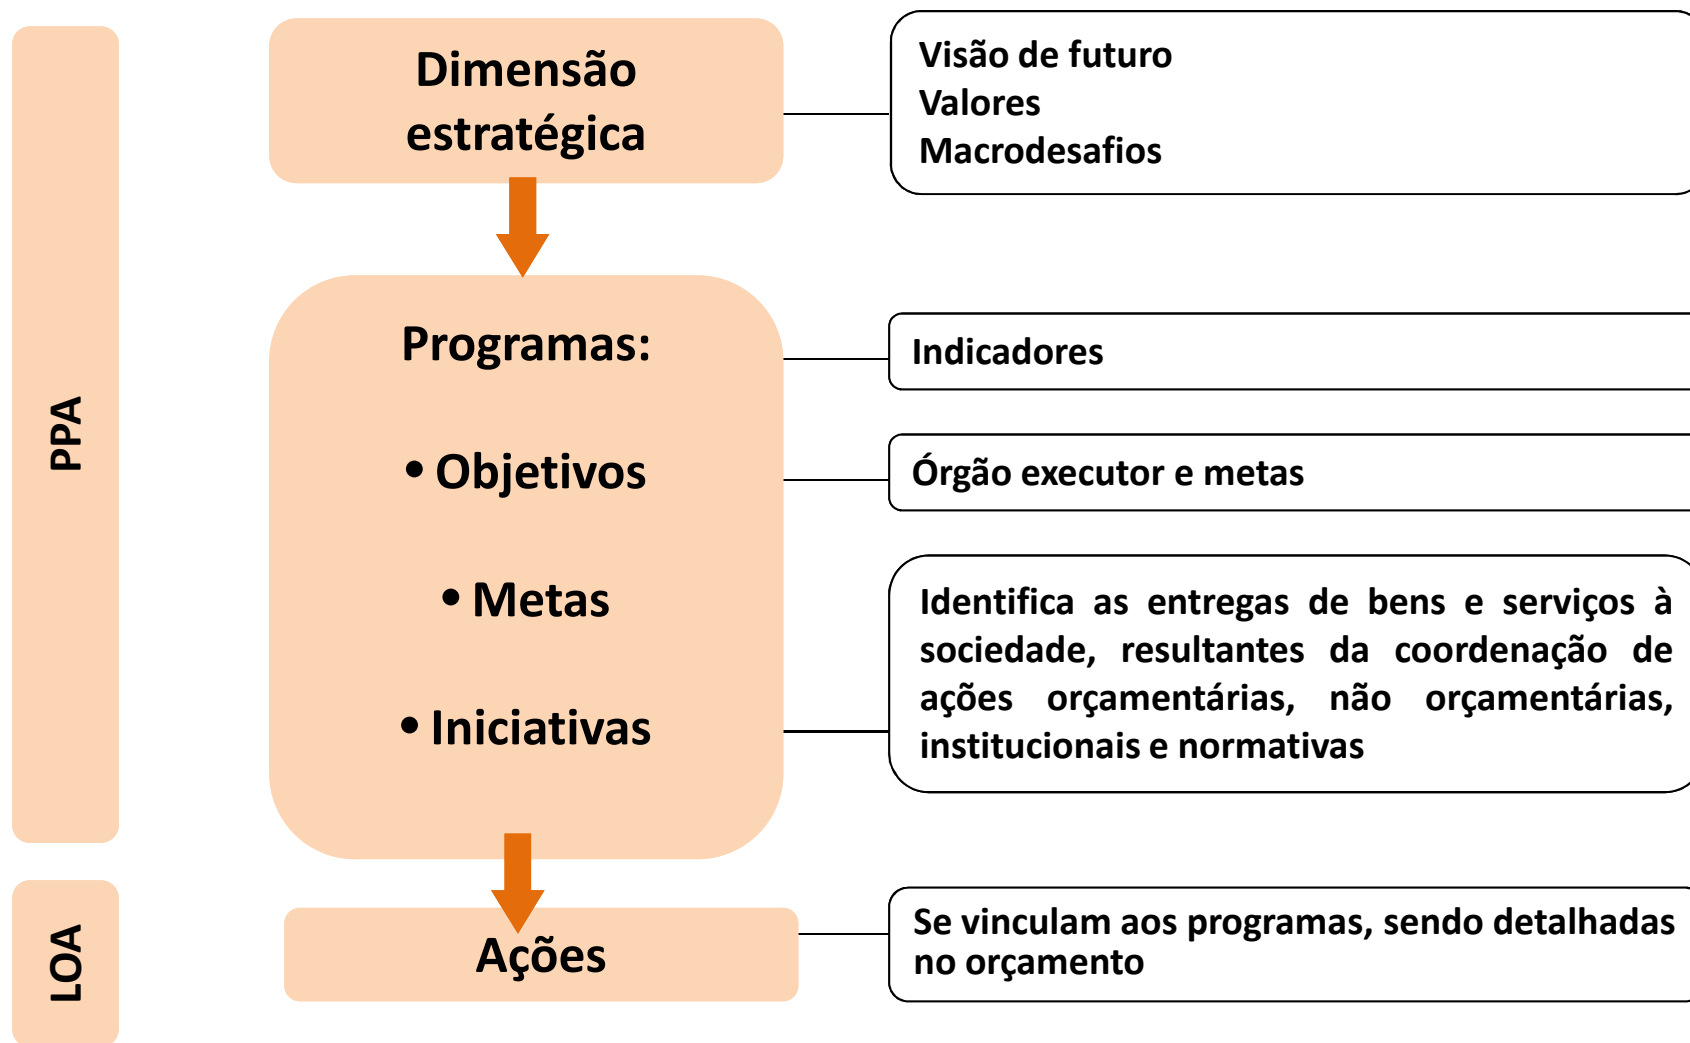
PPA

LOA

Dimensão estratégica

Visão de futuro
Valores
Macrodesafios

Programas:

• Objetivos

• Metas

• Iniciativas

Indicadores

Órgão executor e metas

Identifica as entregas de bens e serviços à sociedade, resultantes da coordenação de ações orçamentárias, não orçamentárias, institucionais e normativas

Ações

Se vinculam aos programas, sendo detalhadas no orçamento